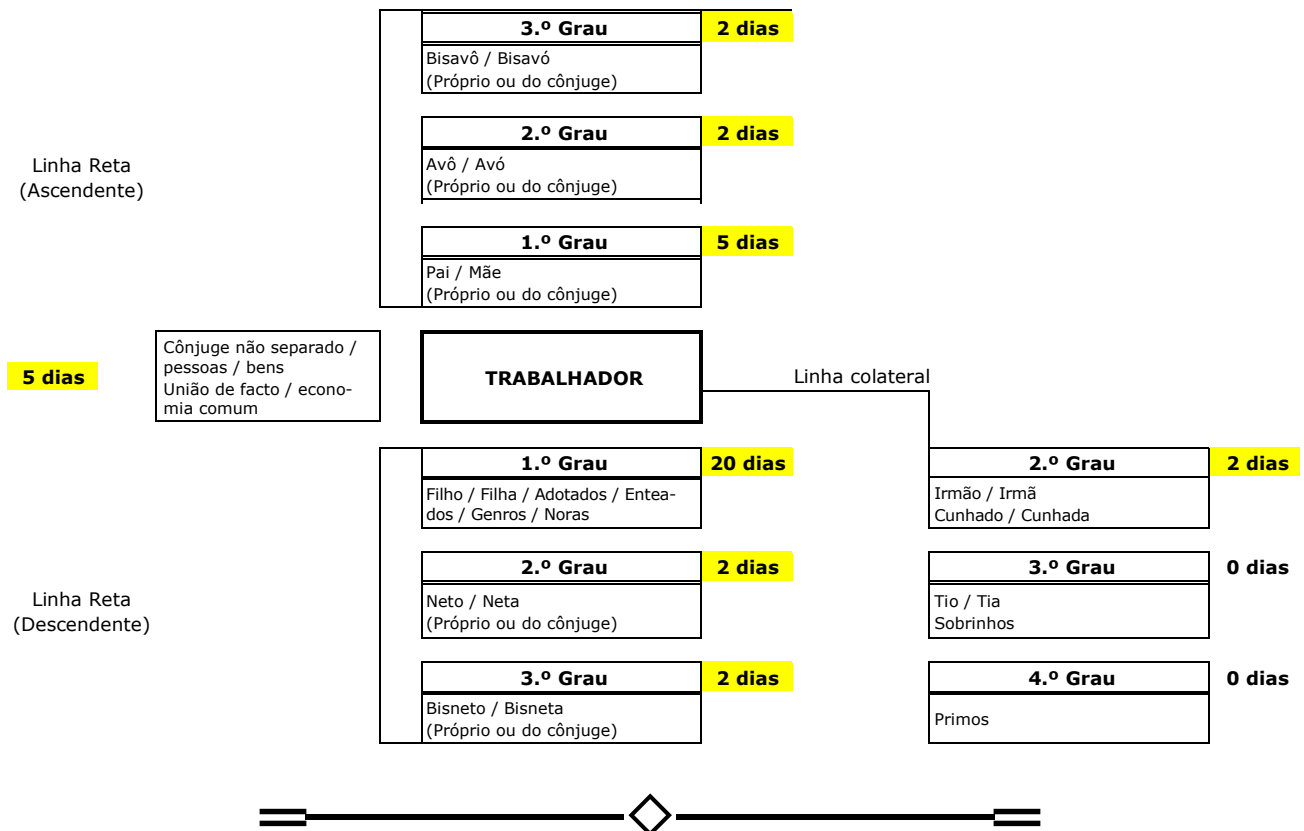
Linha Reta
(Ascendente)

3.º Grau 2 dias
Bisavô / Bisavó
(Próprio ou do cônjuge)

2.º Grau 2 dias
Avô / Avó
(Próprio ou do cônjuge)

1.º Grau 5 dias
Pai / Mãe
(Próprio ou do cônjuge)

5 dias

Cônjuge não separado / pessoas / bens
União de facto / economia comum

TRABALHADOR

Linha colateral

Linha Reta
(Descendente)

1.º Grau 20 dias
Filho / Filha / Adotados / Enteados / Genros / Noras

2.º Grau 2 dias
Neto / Neta
(Próprio ou do cônjuge)

3.º Grau 2 dias
Bisneto / Bisneta
(Próprio ou do cônjuge)

2.º Grau 2 dias
Irmão / Irmã
Cunhado / Cunhada

3.º Grau 0 dias
Tio / Tia
Sobrinhos

4.º Grau 0 dias
Primos